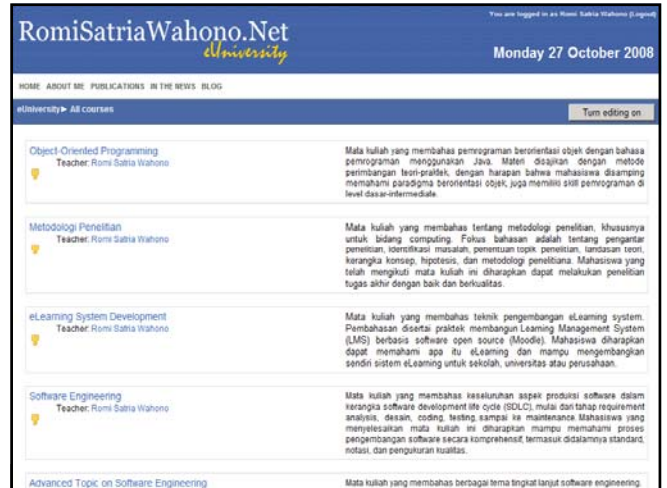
RomiSatriaWahono.Net
eUniversity

You are logged in as Romi Satria Wahono (Logout)

Monday 27 October 2008

HOME ABOUT ME PUBLICATIONS IN THE NEWS BLOG

eUniversity ▶ All courses

Turn editing on

Object-Oriented Programming
Teacher: Romi Satria Wahono

Mata kuliah yang membahas pemrograman berorientasi objek dengan bahasa pemrograman menggunakan Java. Materi disajikan dengan metode perimbangan teori-praktek, dengan harapan bahwa mahasiswa disamping memahami paradigma berorientasi objek, juga memiliki skill pemrograman di level dasar-intermediate.

Metodologi Penelitian
Teacher: Romi Satria Wahono

Mata kuliah yang membahas tentang metodologi penelitian, khususnya untuk bidang computing. Fokus bahasan adalah tentang pengantar penelitian, identifikasi masalah, penentuan topik penelitian, landasan teori, kerangka konsep, hipotesis, dan metodologi penelitiana. Mahasiswa yang telah mengikuti mata kuliah ini diharapkan dapat melakukan penelitian tugas akhir dengan baik dan berkualitas.

eLearning System Development
Teacher: Romi Satria Wahono

Mata kuliah yang membahas teknik pengembangan eLearning system. Pembahasan disertai praktek membangun Learning Management System (LMS) berbasis software open source (Moodle). Mahasiswa diharapkan dapat memahami apa itu eLearning dan mampu mengembangkan sendiri sistem eLearning untuk sekolah, universitas atau perusahaan.

Software Engineering
Teacher: Romi Satria Wahono

Mata kuliah yang membahas keseluruhan aspek produksi software dalam kerangka software development life cycle (SDLC), mulai dari tahap requirement analysis, desain, coding, testing, sampai ke maintenance. Mahasiswa yang menyelesaikan mata kuliah ini diharapkan mampu memahami proses pengembangan software secara komprehensif, termasuk didalamnya standard, notasi, dan pengukuran kualitas.

Advanced Topic on Software Engineering

Mata kuliah yang membahas berbagai tema tingkat lanjut software engineering.